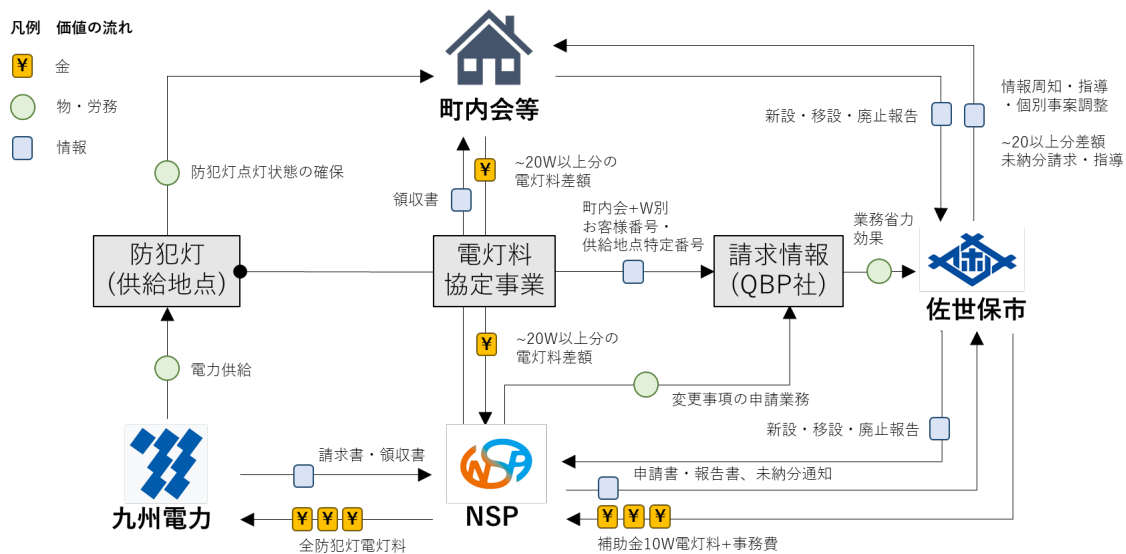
凡例　価値の流れ

¥ 金

物・労務

情報

町内会等

防犯灯点灯状態の確保

領収書

¥ ~20W以上分の電灯料差額

新設・移設・廃止報告

情報周知・指導・個別事案調整

~20以上分差額未納分請求・指導

町内会+W別お客様番号・供給地点特定番号

業務省力効果

防犯灯(供給地点)

電灯料協定事業

請求情報(QBP社)

佐世保市

¥ ~20W以上分の電灯料差額

電力供給

変更事項の申請業務

新設・移設・廃止報告

請求書・領収書

申請書・報告書、未納分通知

九州電力

NSP

¥ ¥ ¥

全防犯灯電灯料

¥ ¥ ¥

補助金10W電灯料+事務費